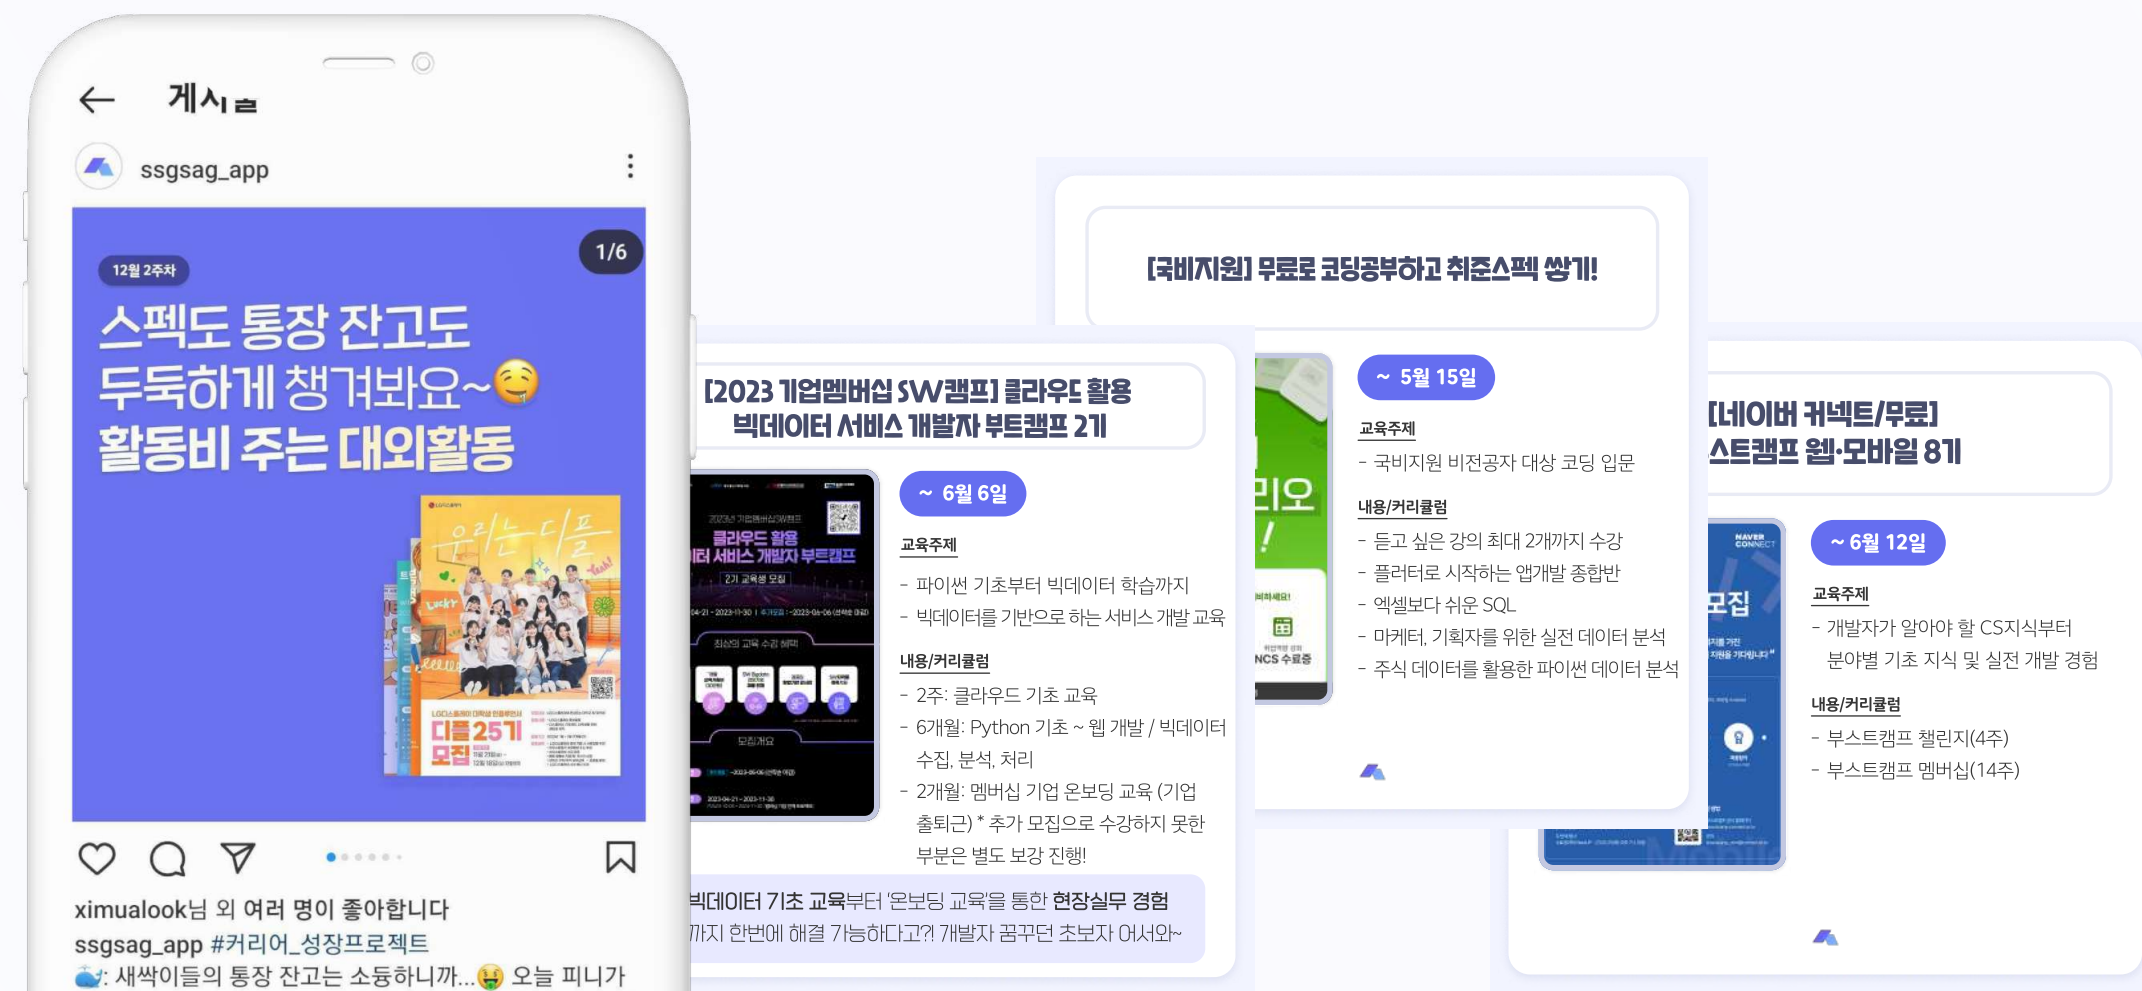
게시물

ssgsag_app

12월 2주차

1/6

스펙도 통장 잔고도
두둑하게 챙겨봐요~🤤
활동비 주는 대외활동

디플 25기 모집

xiumualook님 외 여러 명이 좋아합니다
ssgsag_app #커리어_성장프로젝트
🐳: 새싹이들의 통장 잔고는 소듕하니까...🤑 오늘 피니가

[2023 기업멤버십 SW캠프] 클라우드 활용 빅데이터 서비스 개발자 부트캠프 2기

~ 6월 6일

교육주제
- 파이썬 기초부터 빅데이터 학습까지
- 빅데이터를 기반으로 하는 서비스 개발 교육

내용/커리큘럼
- 2주: 클라우드 기초 교육
- 6개월: Python 기초 ~ 웹 개발 / 빅데이터 수집, 분석, 처리
- 2개월: 멤버십 기업 온보딩 교육 (기업 출퇴근) * 추가 모집으로 수강하지 못한 부분은 별도 보강 진행!

빅데이터 기초 교육부터 '온보딩 교육'을 통한 현장실무 경험까지 한번에 해결 가능하다고?! 개발자 꿈꾸던 초보자 어서와~

[국비지원] 무료로 코딩공부하고 취준스펙 쌓기!

~ 5월 15일

교육주제
- 국비지원 비전공자 대상 코딩 입문

내용/커리큘럼
- 듣고 싶은 강의 최대 2개까지 수강
- 플러터로 시작하는 앱개발 종합반
- 엑셀보다 쉬운 SQL
- 마케터, 기획자를 위한 실전 데이터 분석
- 주식 데이터를 활용한 파이썬 데이터 분석

[네이버 커넥트/무료] 부스트캠프 웹·모바일 8기

~ 6월 12일

교육주제
- 개발자가 알아야 할 CS지식부터 분야별 기초 지식 및 실전 개발 경험

내용/커리큘럼
- 부스트캠프 챌린지(4주)
- 부스트캠프 멤버십(14주)